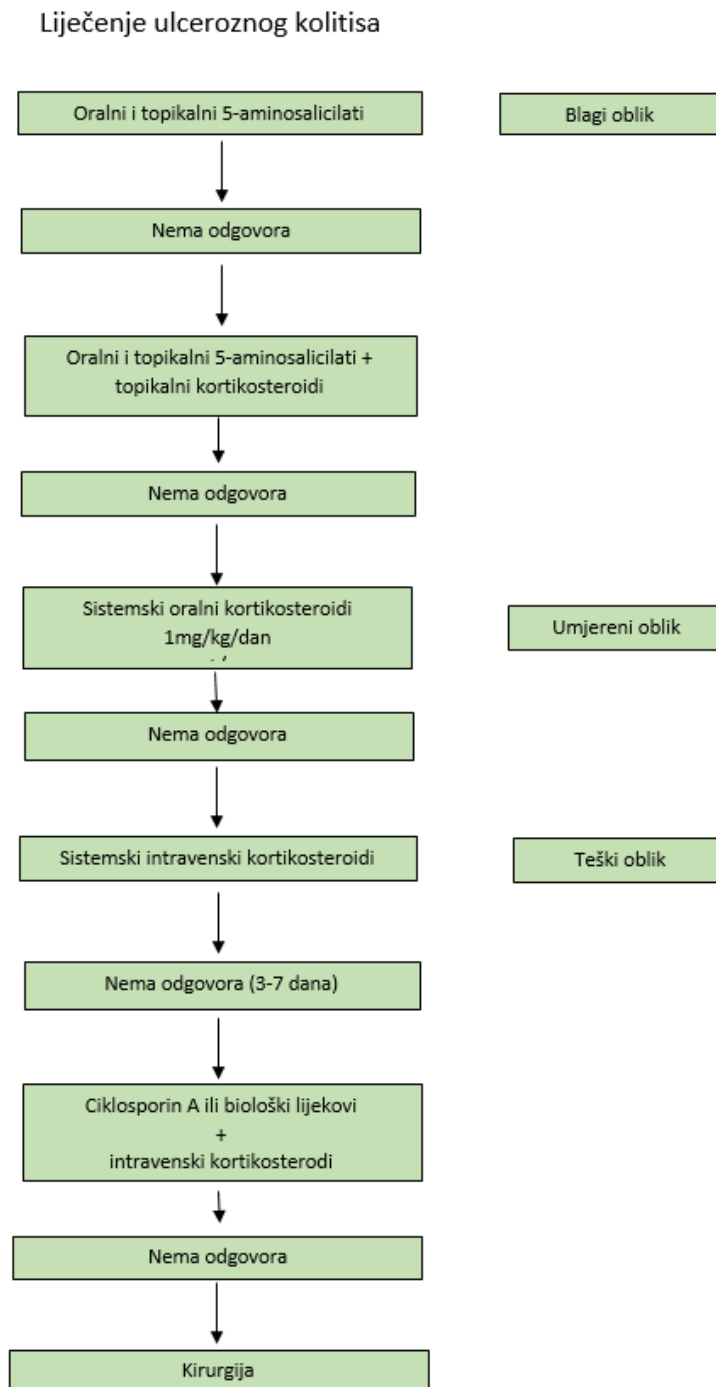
Liječenje ulceroznog kolitisa

Oralni i topikalni 5-aminosalicilati

Blagi oblik

Nema odgovora

Oralni i topikalni 5-aminosalicilati + topikalni kortikosteroidi

Nema odgovora

Sistemski oralni kortikosteroidi 1mg/kg/dan

Umjereni oblik

Nema odgovora

Sistemski intravenski kortikosteroidi

Teški oblik

Nema odgovora (3-7 dana)

Ciklosporin A ili biološki lijekovi + intravenski kortikosterodi

Nema odgovora

Kirurgija